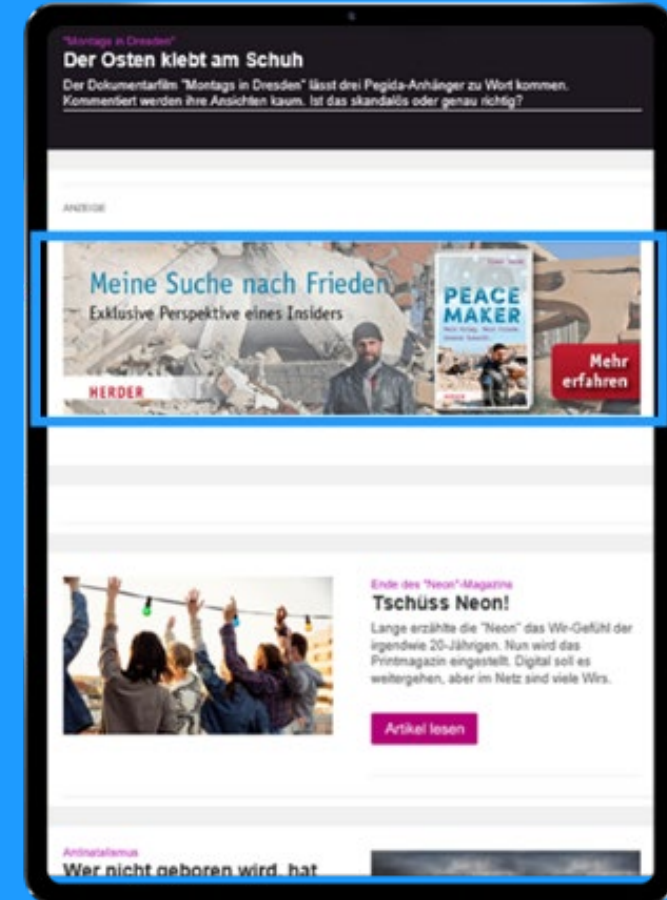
"Montags in Dresden"

Der Osten klebt am Schuh

Der Dokumentarfilm "Montags in Dresden" lässt drei Pegida-Anhänger zu Wort kommen. Kommentiert werden ihre Ansichten kaum. Ist das skandalös oder genau richtig?

ANZEIGE

Meine Suche nach Frieden

Exklusive Perspektive eines Insiders

HERDER

PEACE MAKER

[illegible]

Mehr erfahren

Ende des "Neon"-Magazins

Tschüss Neon!

Lange erzählte die "Neon" das Wir-Gefühl der irgendwie 20-Jährigen. Nun wird das Printmagazin eingestellt. Digital soll es weitergehen, aber im Netz sind viele Wirs.

Artikel lesen

Antinatalismus

Wer nicht geboren wird, hat